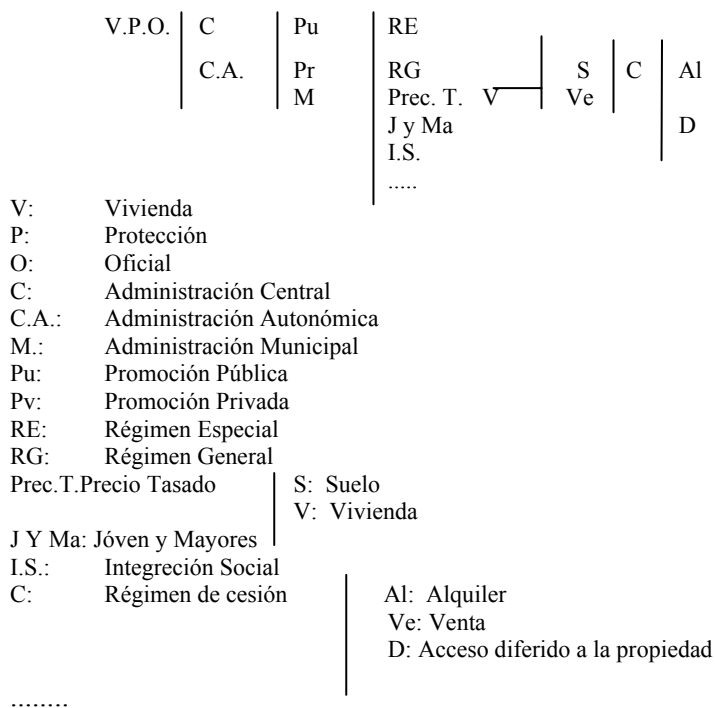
V.P.O. | C | Pu | RE

C.A. | Pr | RG | S | C | Al

M | Prec. T. V | Ve

J y Ma | D

I.S.

.....

V: Vivienda
P: Protección
O: Oficial
C: Administración Central
C.A.: Administración Autonómica
M.: Administración Municipal
Pu: Promoción Pública
Pv: Promoción Privada
RE: Régimen Especial
RG: Régimen General
Prec.T.Precio Tasado | S: Suelo
V: Vivienda
J Y Ma: Jóven y Mayores
I.S.: Integreción Social
C: Régimen de cesión | Al: Alquiler
Ve: Venta
D: Acceso diferido a la propiedad

........